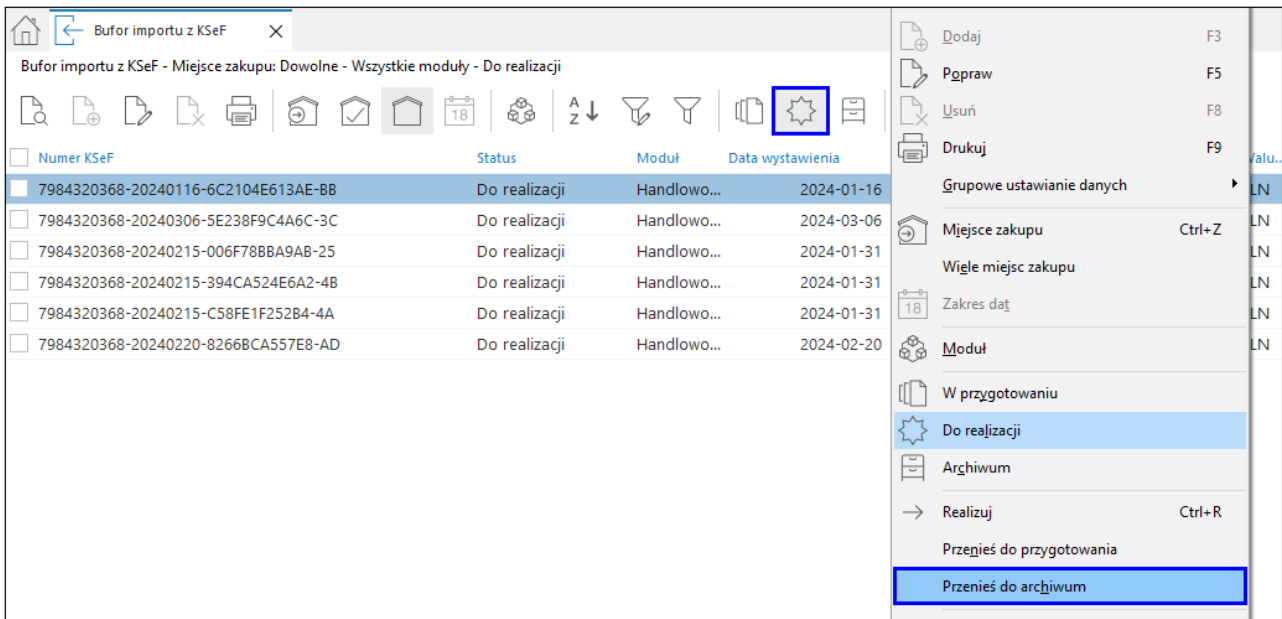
Bufor importu z KSeF

Bufor importu z KSeF - Miejsce zakupu: Dowolne - Wszystkie moduły - Do realizacji

18

| Numer KSeF | Status | Moduł | Data wystawienia | Walu... |
|---|---|---|---|---|
| 7984320368-20240116-6C2104E613AE-BB | Do realizacji | Handlowo... | 2024-01-16 | LN |
| 7984320368-20240306-5E238F9C4A6C-3C | Do realizacji | Handlowo... | 2024-03-06 | LN |
| 7984320368-20240215-006F78BBA9AB-25 | Do realizacji | Handlowo... | 2024-01-31 | LN |
| 7984320368-20240215-394CA524E6A2-4B | Do realizacji | Handlowo... | 2024-01-31 | LN |
| 7984320368-20240215-C58FE1F252B4-4A | Do realizacji | Handlowo... | 2024-01-31 | LN |
| 7984320368-20240220-8266BCA557E8-AD | Do realizacji | Handlowo... | 2024-02-20 | LN |

Dodaj F3
Popraw F5
Usuń F8
Drukuj F9
Grupowe ustawianie danych
Miejsce zakupu Ctrl+Z
Wiele miejsc zakupu
18 Zakres dat
Moduł
W przygotowaniu
Do realizacji
Archiwum
Realizuj Ctrl+R
Przenieś do przygotowania
Przenieś do archiwum